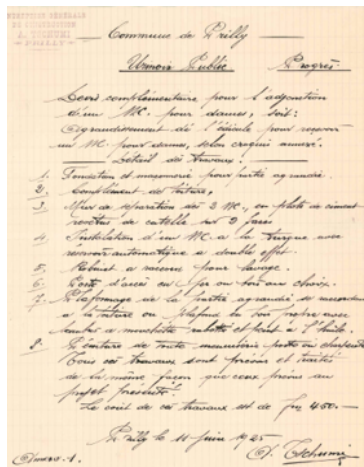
ENTREPRISE GÉNÉRALE
DE CONSTRUCTION
A. TSCHUMI
PRILLY

Commune de Prilly

Urinoir Public    Projet

Devis complémentaire pour l'adjonction d'un W.C. pour dames, soit:
Agrandissement de l'édicule pour recevoir un W.C. pour dames, selon croquis annexé.

Détail des travaux:

1. Fondation et maçonnerie pour partie agrandie.
2. Complément de toiture.
3. Mur de séparation des 2 W.C., en plots de ciment revêtus de catelles sur 2 faces.
4. Installation d'un W.C. à la turque avec réservoir automatique à double effet.
5. Robinet à raccord pour lavage.
6. Porte d'accès en fer ou bois au choix.
7. Le lattage de la partie agrandie se raccordera à la toiture ou plafond le tout repeint avec lambris à couvre-joints rabotés et peint à l'huile.
8. Peinture de toute menuiserie posée ou changée.
Tous ces travaux sont fournis et traités de la même façon que ceux prévus au projet précédent.
Le coût de ces travaux est de frs 450.—

Prilly le 11 juin 1925
A. Tschumi

Annexe 1.